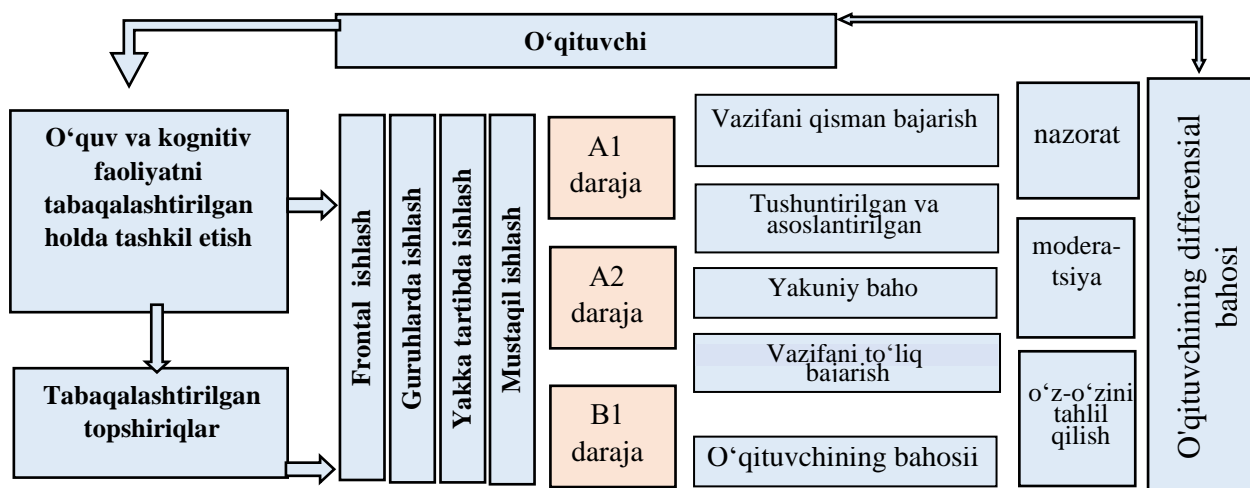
O‘qituvchi

O‘quv va kognitiv faoliyatni tabaqalashtirilgan holda tashkil etish

Tabaqalashtirilgan topshiriqlar

Frontal ishlash

Guruhlarda ishlash

Yakka tartibda ishlash

Mustaqil ishlash

A1 daraja

A2 daraja

B1 daraja

Vazifani qisman bajarish

Tushuntirilgan va asoslantirilgan

Yakuniy baho

Vazifani to‘liq bajarish

O‘qituvchining bahosii

nazorat

modera-tsiya

o‘z-o‘zini tahlil qilish

O'qituvchining differensial bahosi